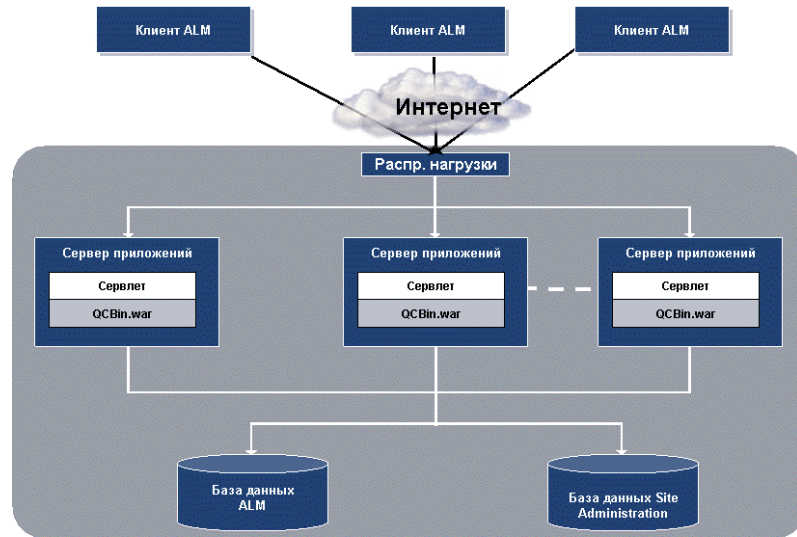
Клиент ALM

Клиент ALM

Клиент ALM

Интернет

Распр. нагрузки

Сервер приложений

Сервлет

QCBin.war

Сервер приложений

Сервлет

QCBin.war

Сервер приложений

Сервлет

QCBin.war

База данных ALM

База данных Site Administration